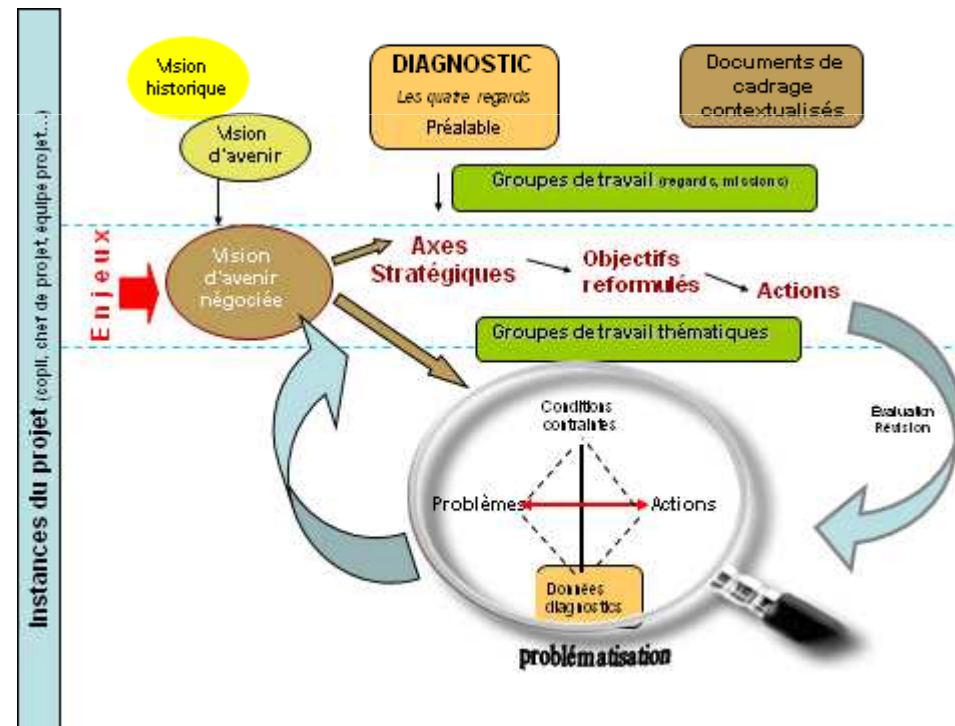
Instances du projet (copil, chef de projet, équipe projet...)

Vision historique

Vision d'avenir

DIAGNOSTIC
Les quatre regards
Préalable

Documents de cadrage contextualisés

Groupes de travail (regards, missions)

Enjeux

Vision d'avenir négociée

Axes Stratégiques

Objectifs reformulés

Actions

Groupes de travail thématiques

Evaluation Révision

Conditions contraintes

Problèmes

Actions

Données diagnostics

problématisation